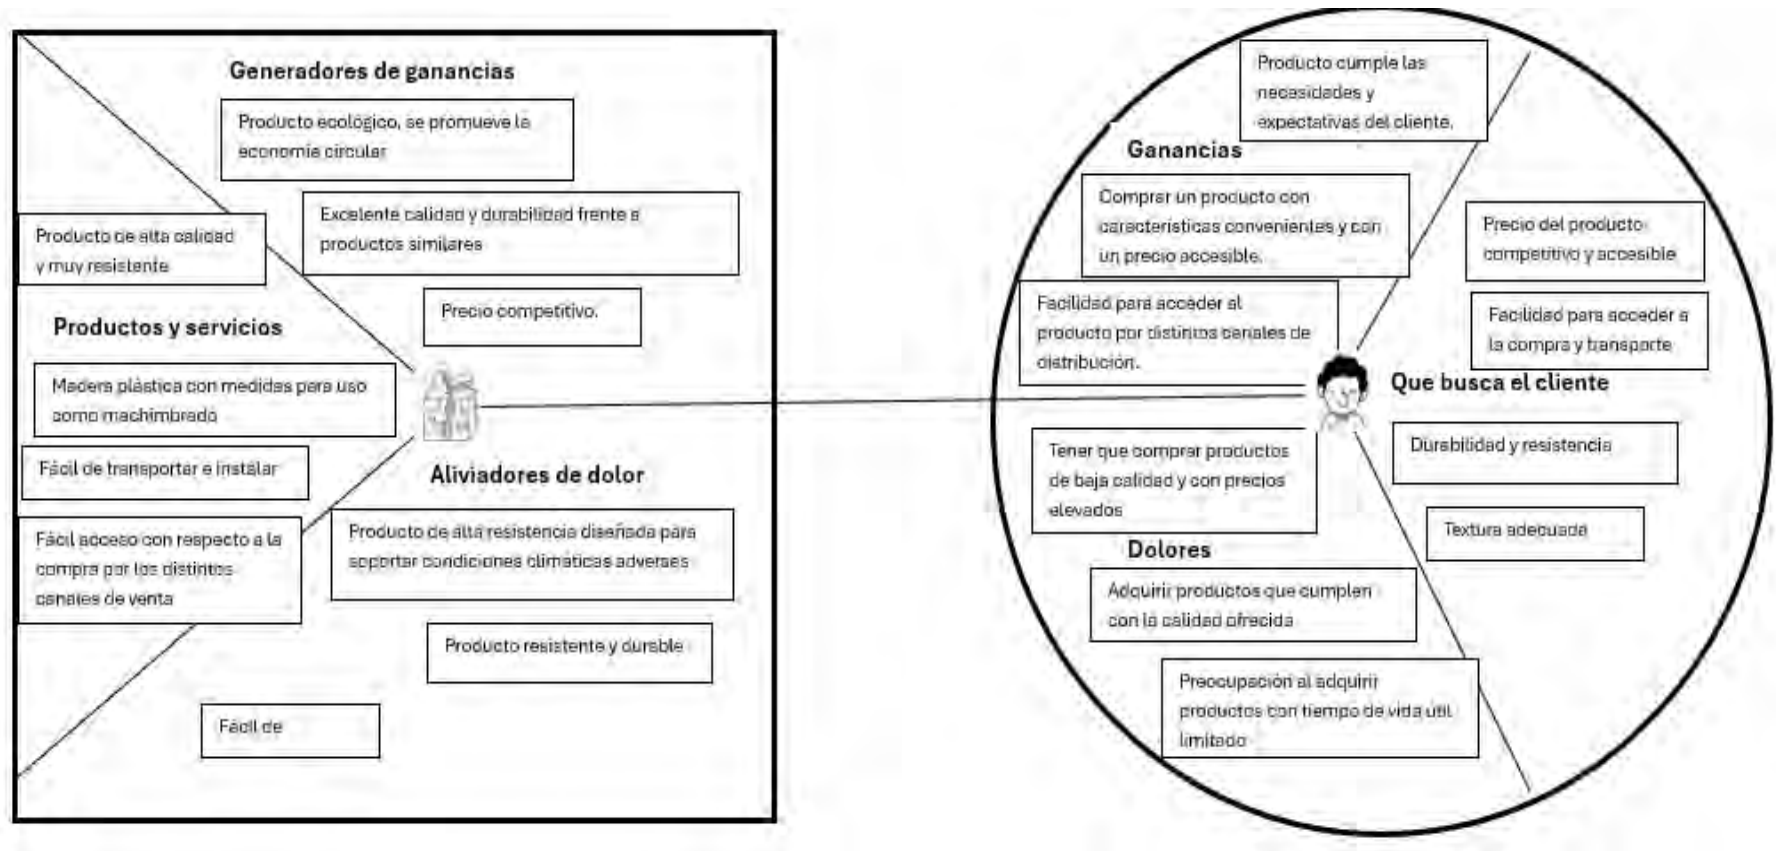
Generadores de ganancias

Producto ecológico, se promueve la economía circular

Excelente calidad y durabilidad frente a productos similares

Producto de alta calidad y muy resistente

Precio competitivo.

Productos y servicios

Madera plástica con medidas para uso como machimbrado

Fácil de transportar e instalar

Aliviadores de dolor

Fácil acceso con respecto a la compra por los distintos canales de venta

Producto de alta resistencia diseñada para soportar condiciones climáticas adversas

Producto resistente y durable

Fácil de

Producto cumple las necesidades y expectativas del cliente.

Ganancias

Comprar un producto con características convenientes y con un precio accesible.

Precio del producto competitivo y accesible

Facilidad para acceder al producto por distintos canales de distribución.

Facilidad para acceder a la compra y transporte

Que busca el cliente

Tener que comprar productos de baja calidad y con precios elevados

Durabilidad y resistencia

Textura adecuada

Dolores

Adquirir productos que cumplen con la calidad ofrecida

Preocupación al adquirir productos con tiempo de vida útil limitado